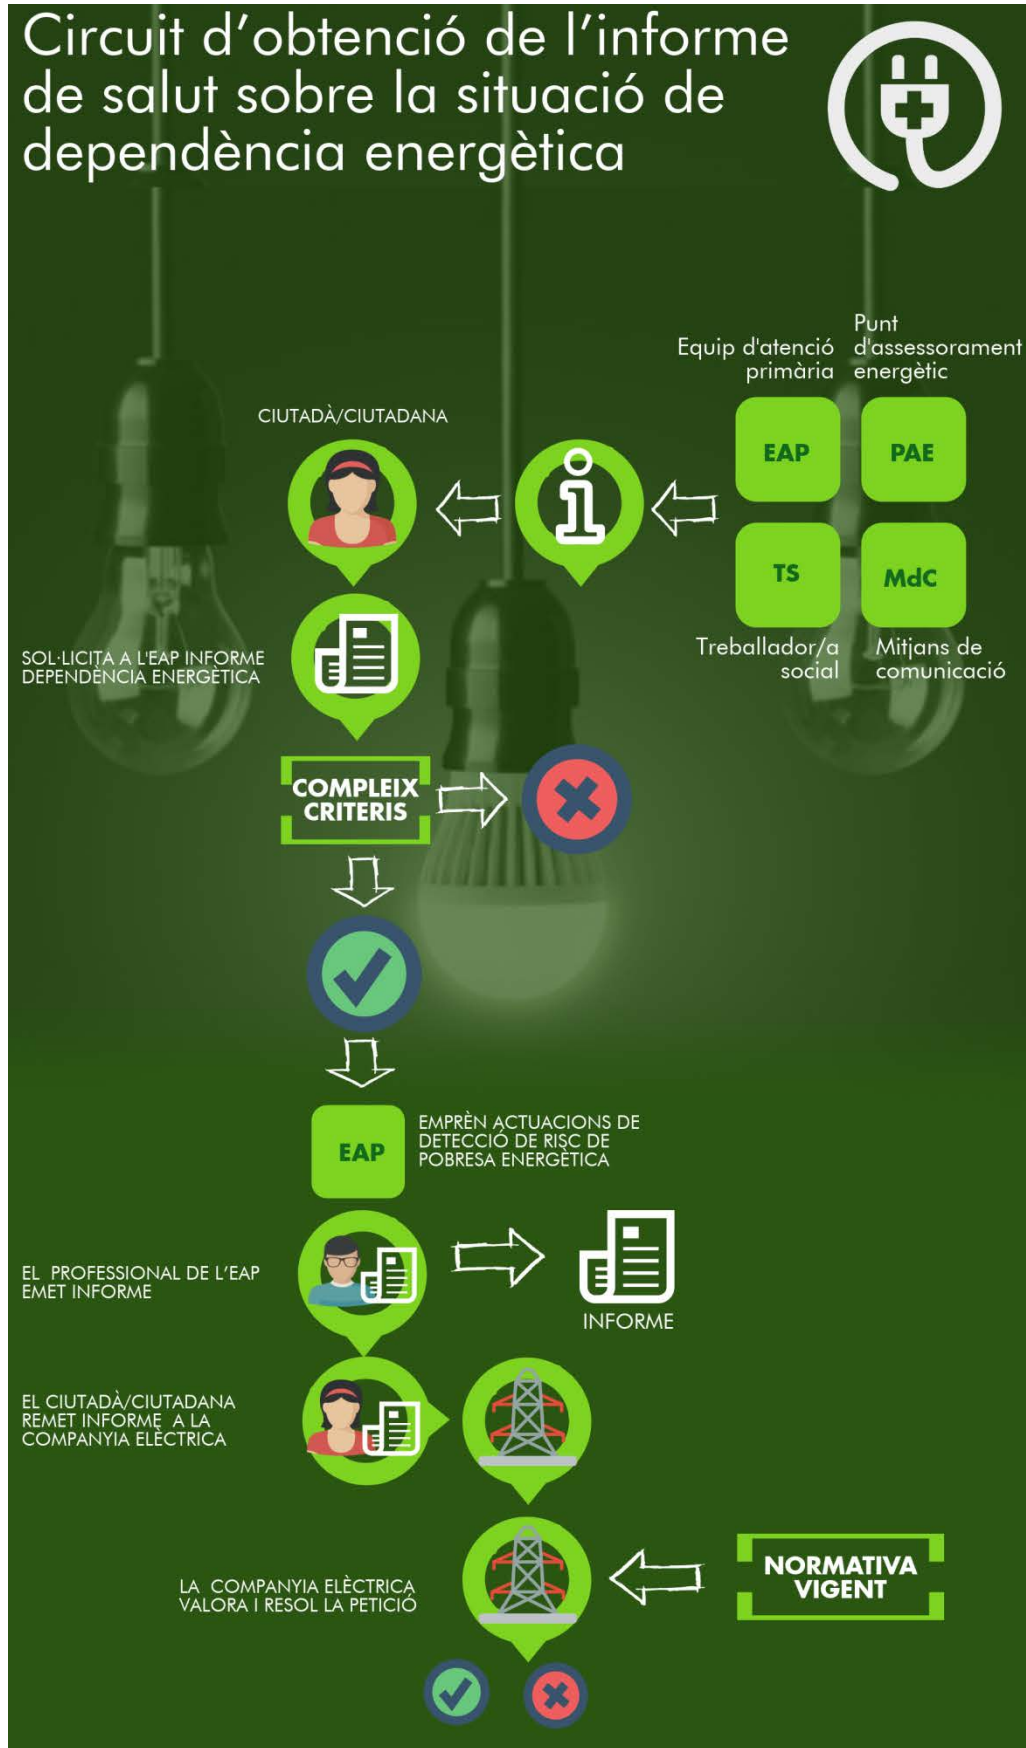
Circuit d'obtenció de l'informe de salut sobre la situació de dependència energètica

Equip d'atenció primària

Punt d'assessorament energètic

CIUTADÀ/CIUTADANA

EAP

PAE

TS

MdC

Treballador/a social

Mitjans de comunicació

SOL·LICITA A L'EAP INFORME DEPENDÈNCIA ENERGÈTICA

COMPLEIX CRITERIS

EAP

EMPRÈN ACTUACIONS DE DETECCIÓ DE RISC DE POBRESA ENERGÈTICA

EL PROFESSIONAL DE L'EAP EMET INFORME

INFORME

EL CIUTADÀ/CIUTADANA REMET INFORME A LA COMPANYIA ELÈCTRICA

LA COMPANYIA ELÈCTRICA VALORA I RESOL LA PETICIÓ

NORMATIVA VIGENT